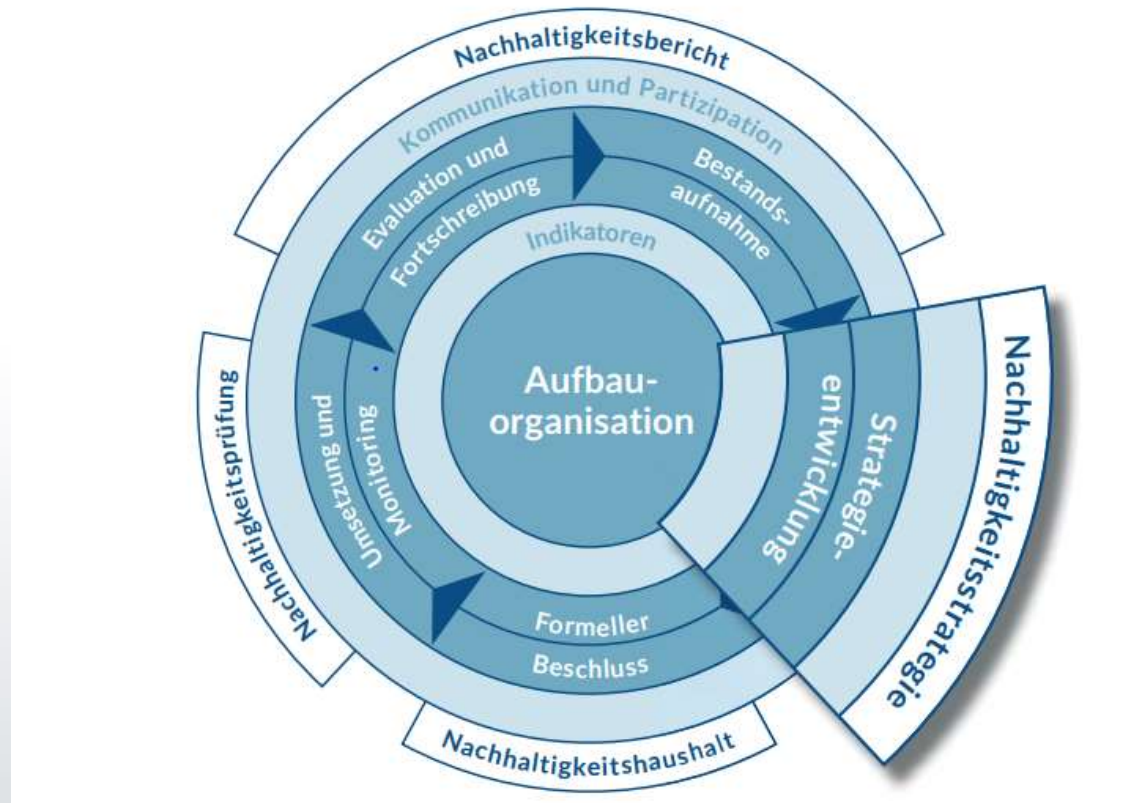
Nachhaltigkeitsbericht

Kommunikation und Partizipation

Evaluation und Fortschreibung

Bestandsaufnahme

Indikatoren

Aufbauorganisation

Strategieentwicklung

Nachhaltigkeitsstrategie

Umsetzung und Monitoring

Nachhaltigkeitsprüfung

Formeller Beschluss

Nachhaltigkeitshaushalt